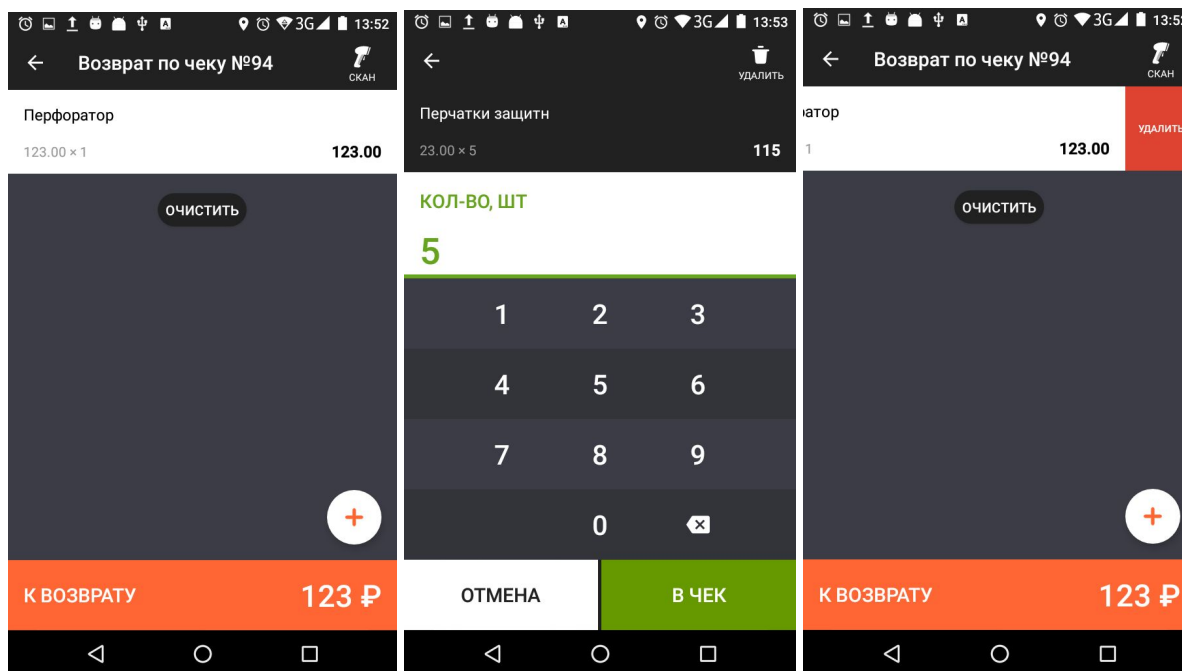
3G 13:52

Возврат по чеку №94

СКАН

Перфоратор

123.00 × 1

123.00

ОЧИСТИТЬ

+

К ВОЗВРАТУ

123 ₽

3G 13:53

УДАЛИТЬ

Перчатки защитн

23.00 × 5

115

КОЛ-ВО, ШТ

5

1 2 3

4 5 6

7 8 9

0

ОТМЕНА

В ЧЕК

3G 13:5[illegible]

Возврат по чеку №94

СКАН

ратор

1

123.00

УДАЛИТЬ

ОЧИСТИТЬ

+

К ВОЗВРАТУ

123 ₽